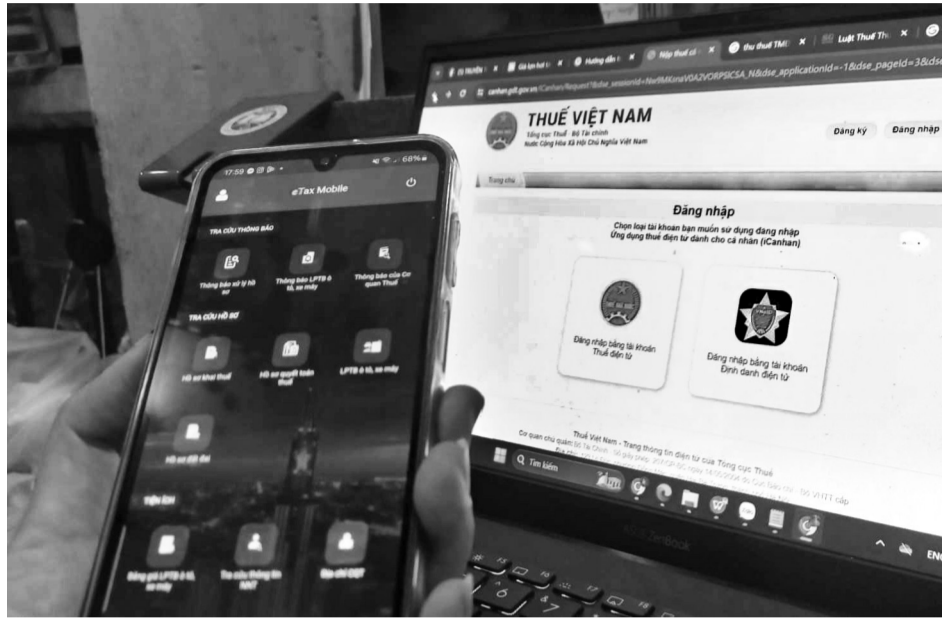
17:59 68%
eTax Mobile
TRA CỨU THÔNG BÁO
Thông báo xử lý hồ sơ
Thông báo LPTB ô tô, xe máy
Thông báo của Cơ quan Thuế
TRA CỨU HỒ SƠ
Hồ sơ khai thuế
Hồ sơ quyết toán thuế
LPTB ô tô, xe máy
Hồ sơ đất đai
TIỆN ÍCH
Đăng ký LPTB ô tô, xe máy
Tra cứu thông tin NNT
Địa chỉ ĐKT

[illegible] Luật Thuế Th
canhan.gdt.gov.vn/ICanhan/Request?&dse_sessionId=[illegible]&dse_applicationId=-1&dse_pageId=3&dse
THUẾ VIỆT NAM
Tổng cục Thuế - Bộ Tài chính
Nước Cộng Hòa Xã Hội Chủ Nghĩa Việt Nam
Đăng ký
Đăng nhập
Trang chủ
Đăng nhập
Chọn loại tài khoản bạn muốn sử dụng đăng nhập
Ứng dụng thuế điện tử dành cho cá nhân (iCanhan)
Đăng nhập bằng tài khoản Thuế điện tử
Đăng nhập bằng tài khoản Định danh điện tử
Thuế Việt Nam - Trang thông tin điện tử của Tổng cục Thuế
Cơ quan chủ quản: Bộ Tài Chính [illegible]
Tìm kiếm
ENG